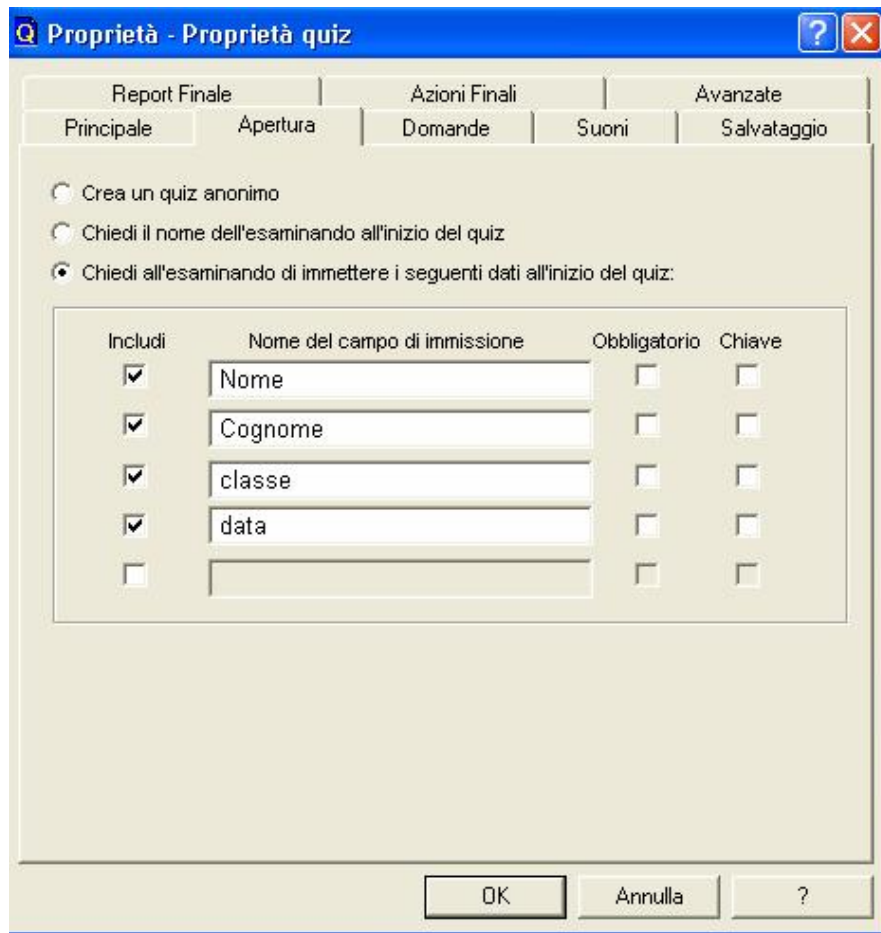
Q Proprietà - Proprietà quiz

Report Finale | Azioni Finali | Avanzate
Principale | Apertura | Domande | Suoni | Salvataggio

Crea un quiz anonimo

Chiedi il nome dell'esaminando all'inizio del quiz

Chiedi all'esaminando di immettere i seguenti dati all'inizio del quiz:

| Includi | Nome del campo di immissione | Obbligatorio | Chiave |
|---|---|---|---|
| ☑ | Nome | ☐ | ☐ |
| ☑ | Cognome | ☐ | ☐ |
| ☑ | classe | ☐ | ☐ |
| ☑ | data | ☐ | ☐ |
| ☐ | | ☐ | ☐ |

OK | Annulla | ?